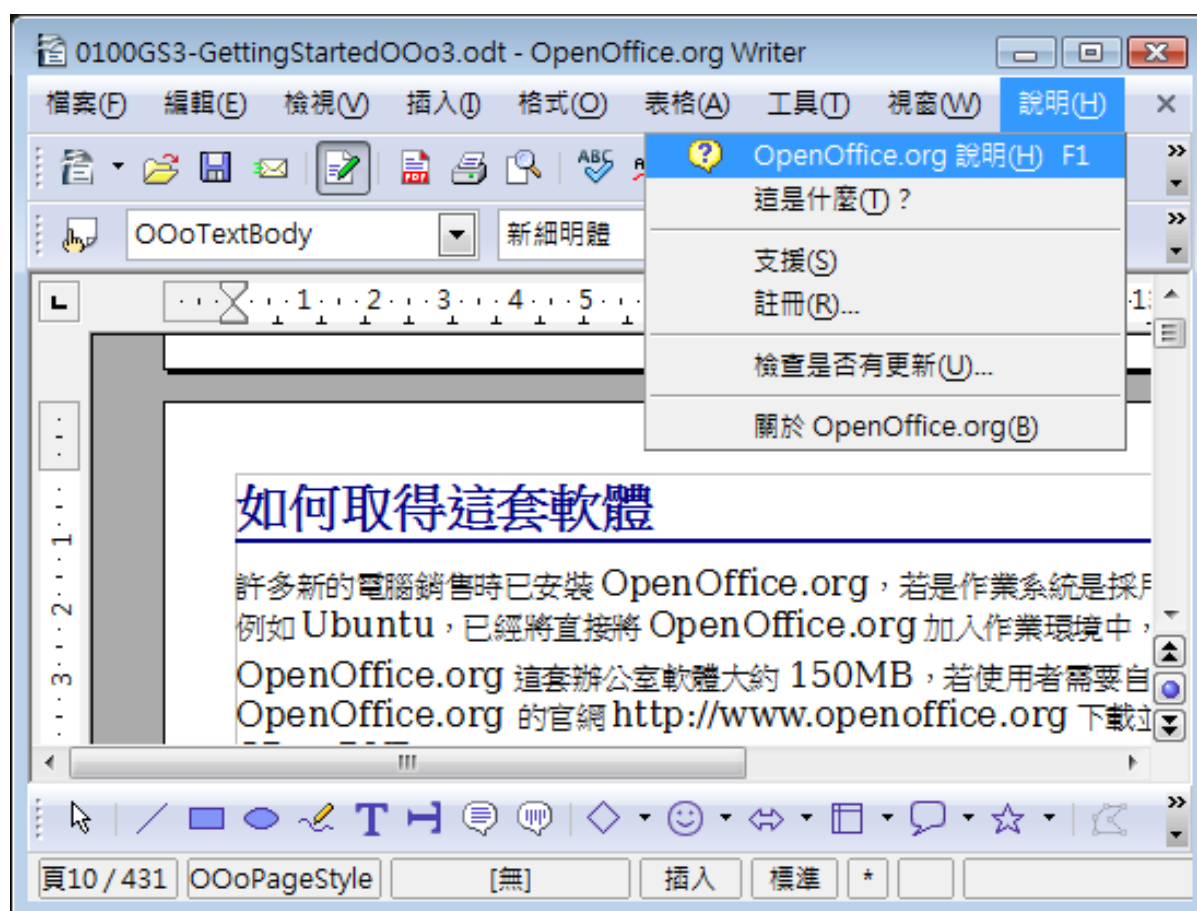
0100GS3-GettingStartedOOo3.odt - OpenOffice.org Writer

檔案(F) 編輯(E) 檢視(V) 插入(I) 格式(O) 表格(A) 工具(T) 視窗(W) 說明(H)

OpenOffice.org 說明(H) F1
這是什麼(T)？
支援(S)
註冊(R)...
檢查是否有更新(U)...
關於 OpenOffice.org(B)

OOoTextBody 新細明體

如何取得這套軟體

許多新的電腦銷售時已安裝 OpenOffice.org，若是作業系統是採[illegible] 例如 Ubuntu，已經將直接將 OpenOffice.org 加入作業環境中，

OpenOffice.org 這套辦公室軟體大約 150MB，若使用者需要自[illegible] OpenOffice.org 的官網 http://www.openoffice.org 下載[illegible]

頁10 / 431 OOoPageStyle [無] 插入 標準 *